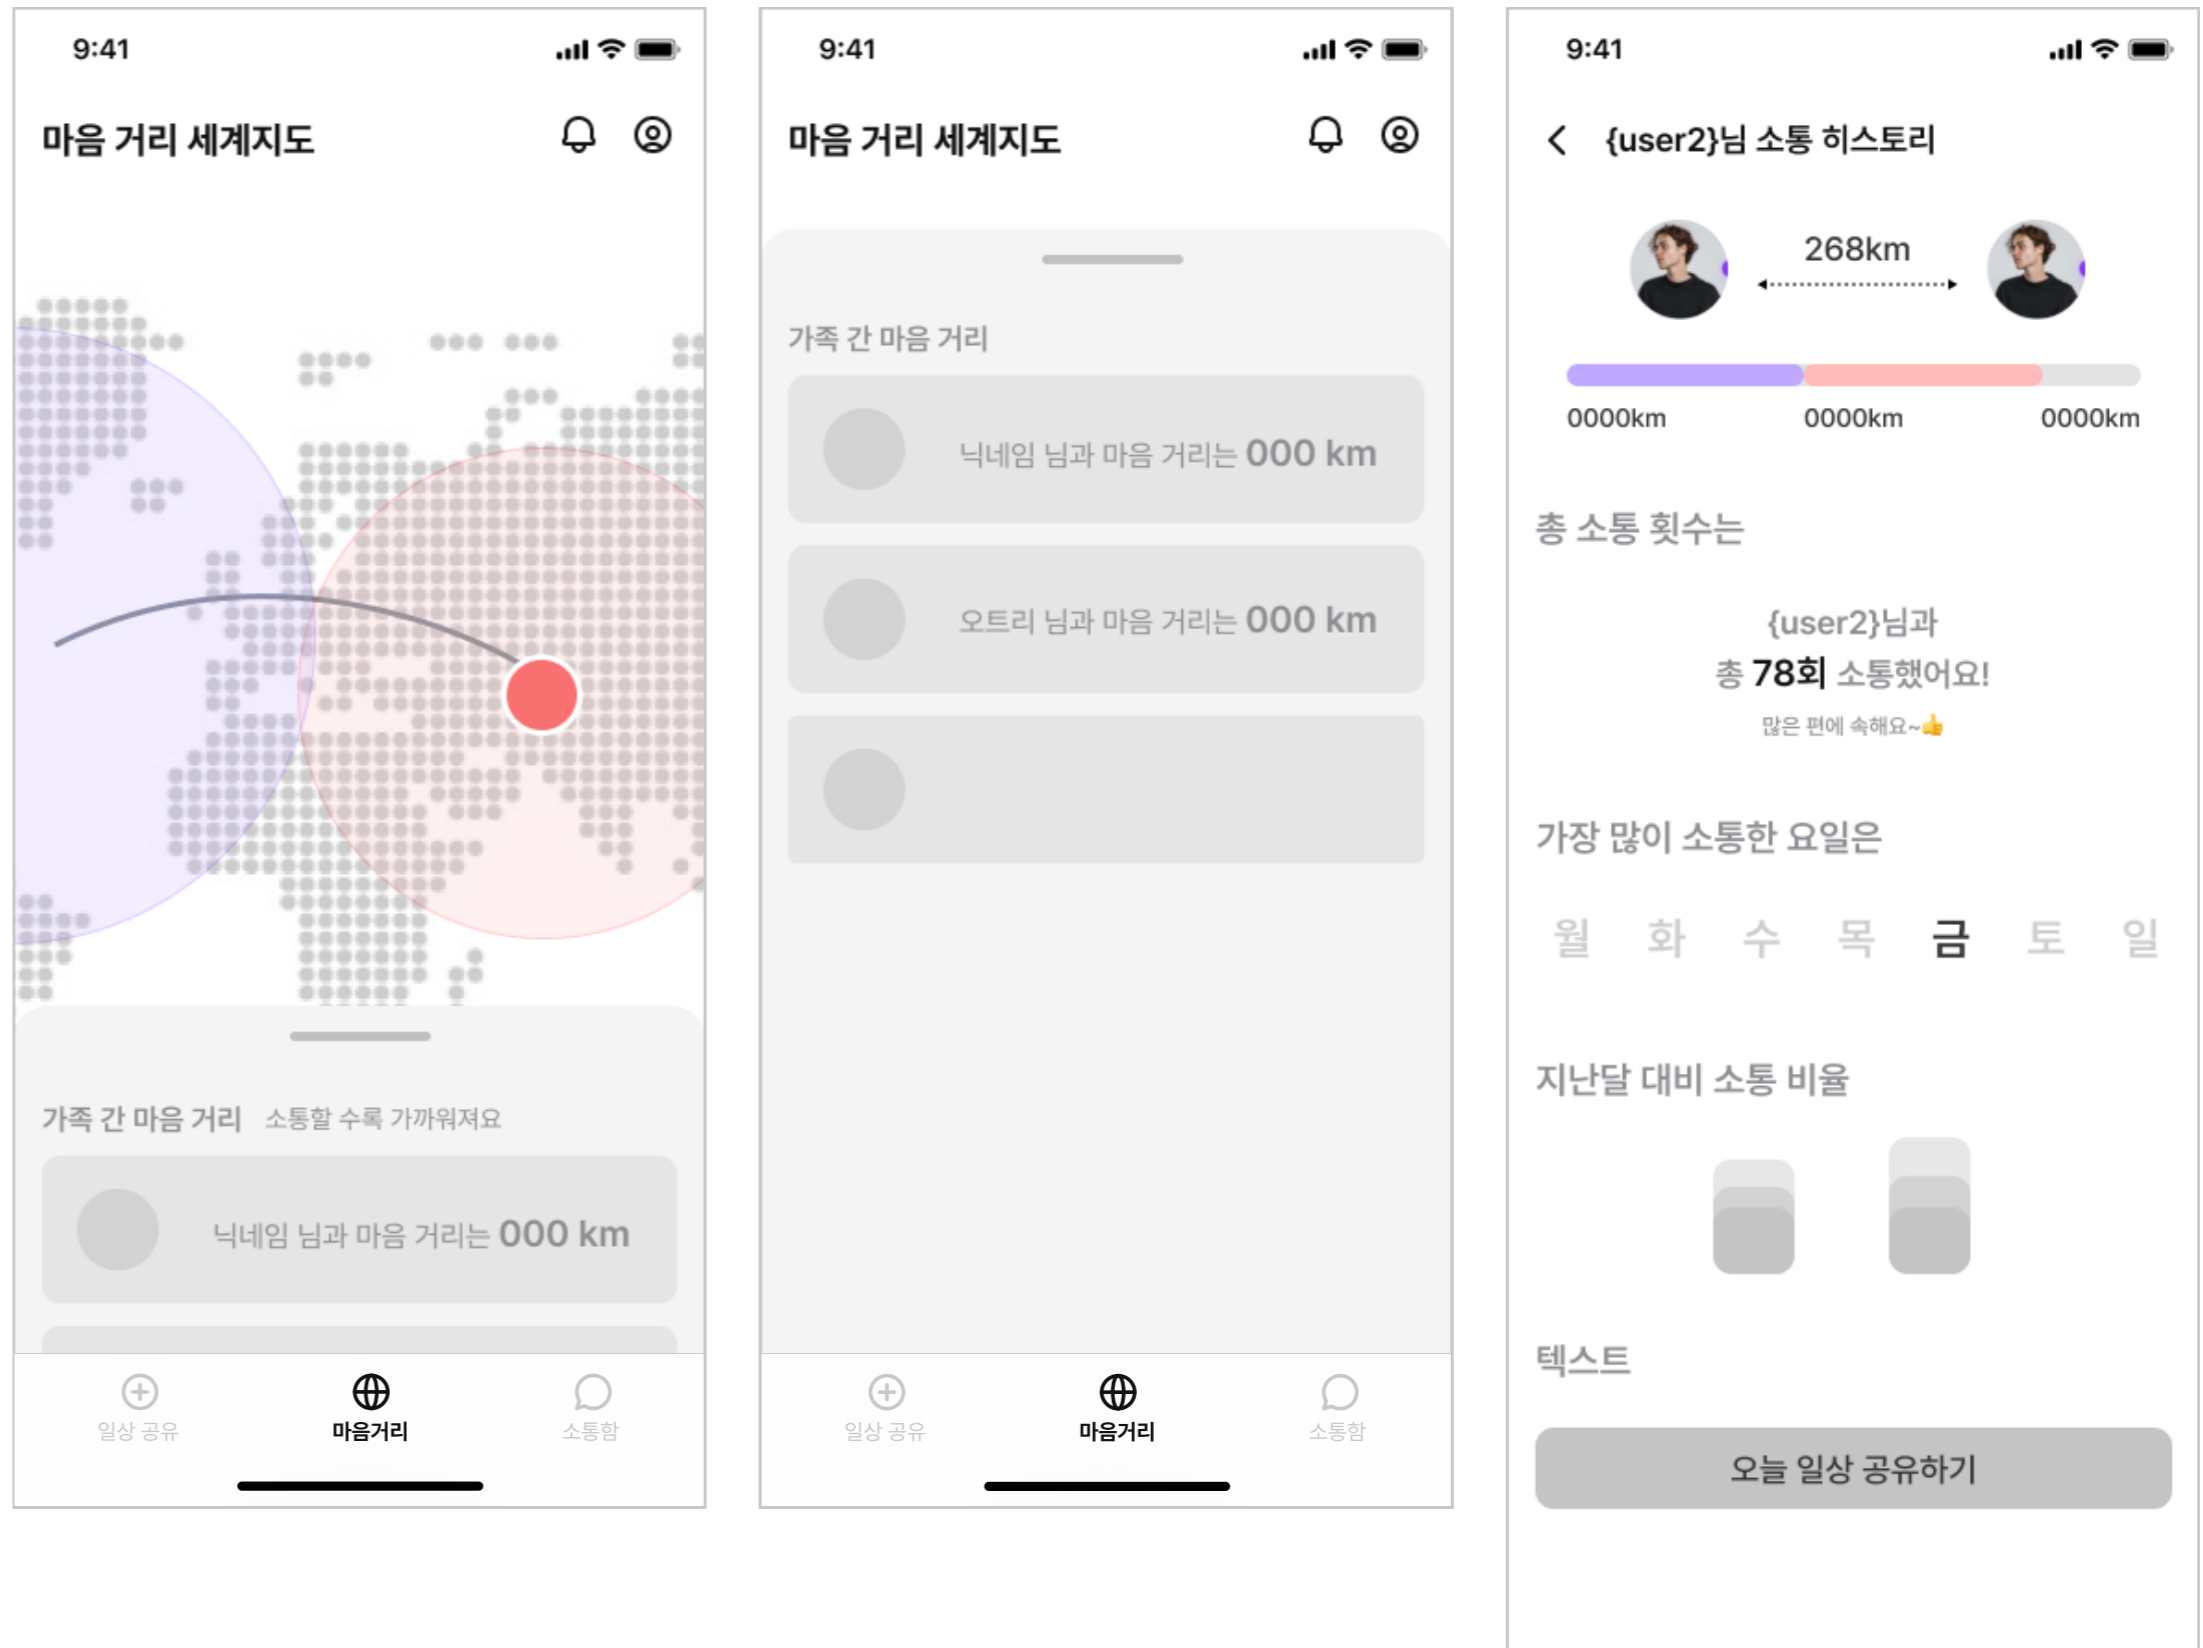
9:41

마음 거리 세계지도

가족 간 마음 거리 소통할 수록 가까워져요

닉네임 님과 마음 거리는 000 km

일상 공유
마음거리
소통함

9:41

마음 거리 세계지도

가족 간 마음 거리

닉네임 님과 마음 거리는 000 km

오트리 님과 마음 거리는 000 km

일상 공유
마음거리
소통함

9:41

{user2}님 소통 히스토리

268km

0000km 0000km 0000km

총 소통 횟수는

{user2}님과
총 78회 소통했어요!
많은 편에 속해요~👍

가장 많이 소통한 요일은

월 화 수 목 금 토 일

지난달 대비 소통 비율

텍스트

오늘 일상 공유하기